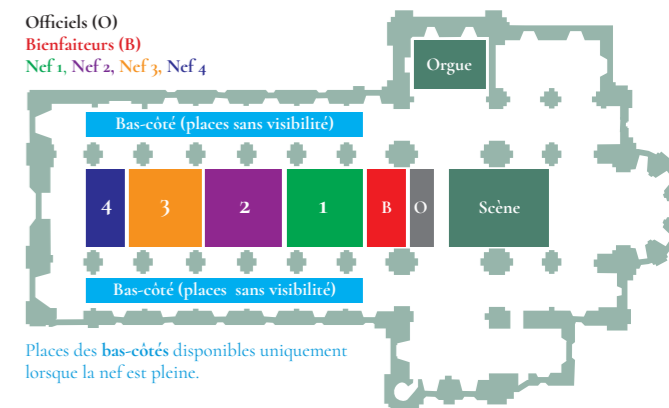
Officiels (O)
Bienfaiteurs (B)
Nef 1, Nef 2, Nef 3, Nef 4

Orgue

Bas-côté (places sans visibilité)

4 3 2 1 B O Scène

Bas-côté (places sans visibilité)

Places des bas-côtés disponibles uniquement lorsque la nef est pleine.